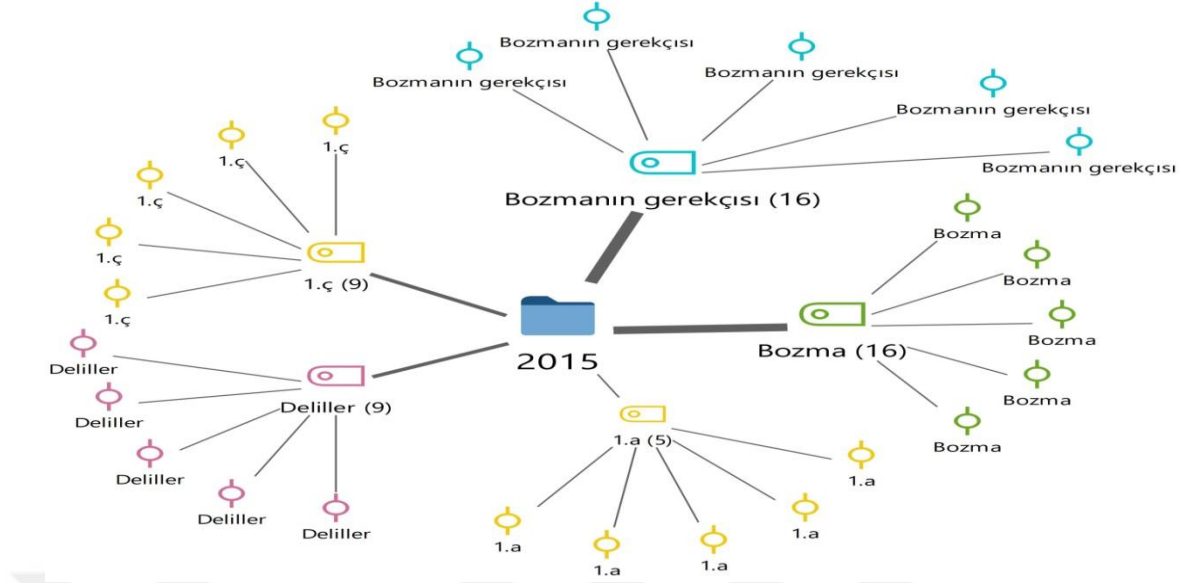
Bozmanın gerekçısı
Bozmanın gerekçısı
Bozmanın gerekçısı
Bozmanın gerekçısı
Bozmanın gerekçısı
Bozmanın gerekçısı (16)

1.ç
1.ç
1.ç
1.ç
1.ç
1.ç (9)

Bozma
Bozma
Bozma
Bozma
Bozma
Bozma (16)

2015

Deliller
Deliller
Deliller
Deliller
Deliller
Deliller (9)

1.a (5)
1.a
1.a
1.a
1.a
1.a